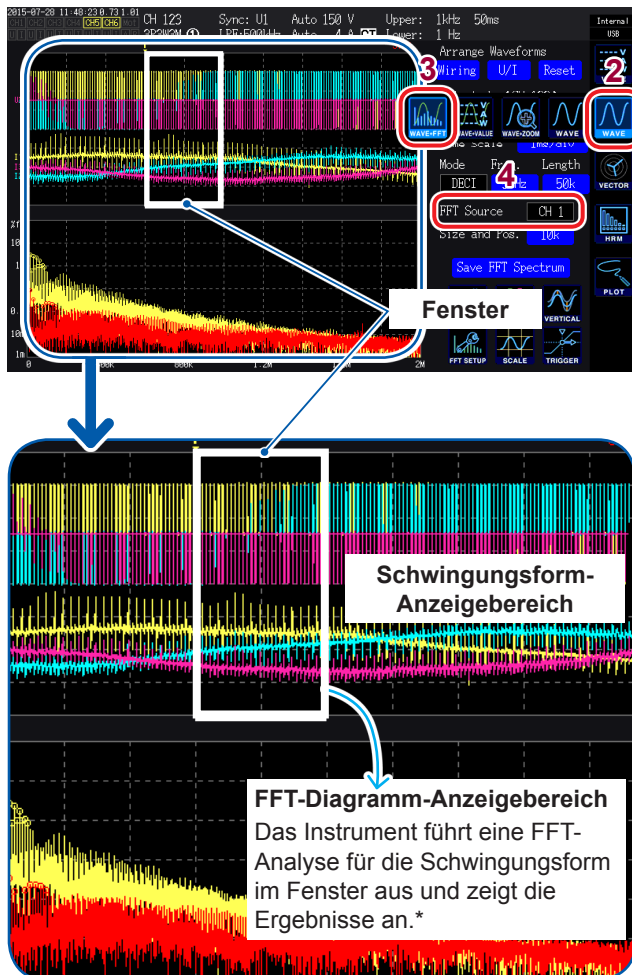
2015-07-28 11:48:23 0.73 1.01
CH5 CH6
CH 123
3P3W2M
Sync: U1
LPF:500kHz
Auto 150 V
Auto 4 A
Upper: 1kHz 50ms
Lower: 1 Hz
Internal
USB
Arrange Waveforms
Wiring
U/I
Reset
3
2
WAVE+FFT
WAVE+VALUE
WAVE+ZOOM
WAVE
WAVE
Time Scale 1ms/div
Mode
DECI
Freq.
4
kHz
Length
50k
VECTOR
FFT Source
CH 1
Size and Pos.
10k
HRM
Save FFT Spectrum
PLOT
Fenster
VERTICAL
FFT SETUP
SCALE
TRIGGER
0
400k
800k
1.2M
1.6M
2M
1m
Schwingungsform-Anzeigebereich
FFT-Diagramm-Anzeigebereich
Das Instrument führt eine FFT-Analyse für die Schwingungsform im Fenster aus und zeigt die Ergebnisse an.*